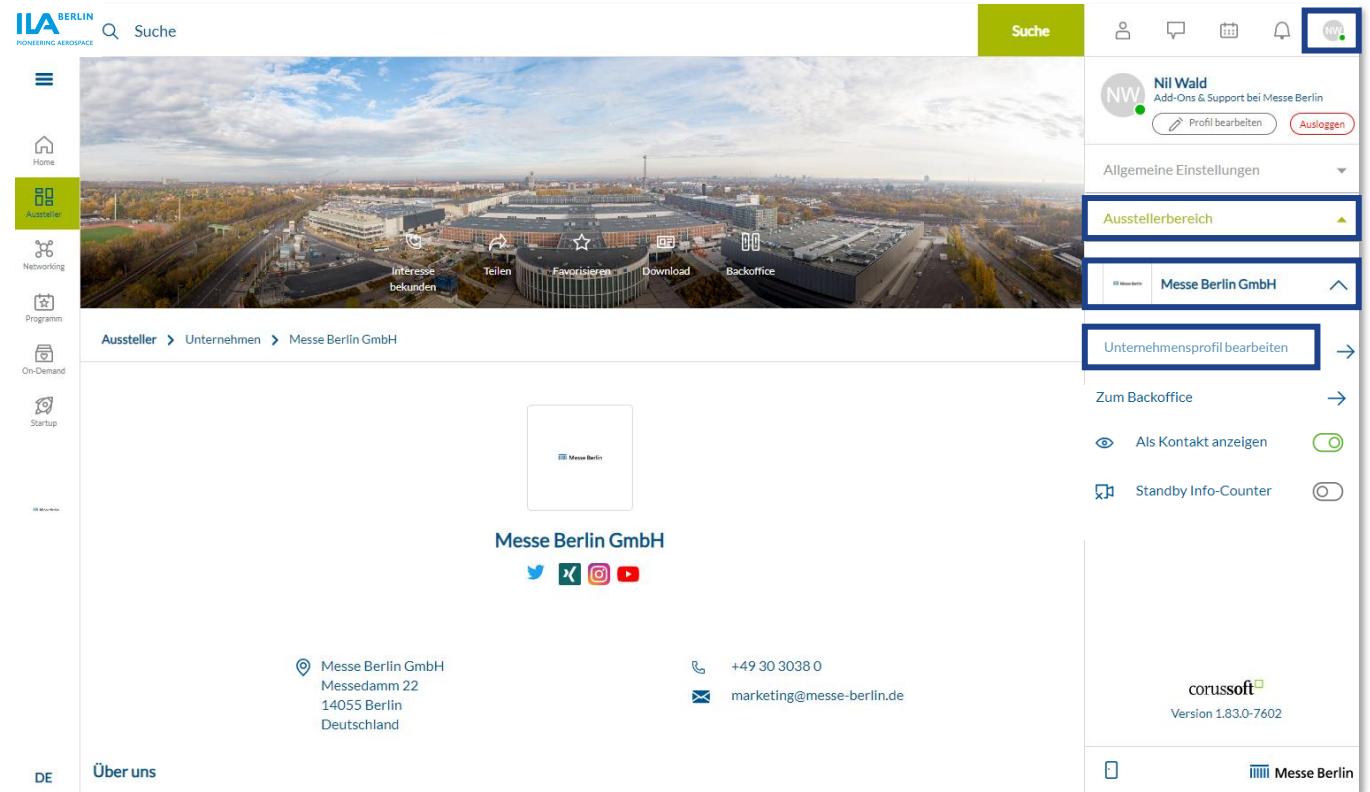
ILA BERLIN
PIONEERING AEROSPACE

Suche

Suche

NW

Home
Aussteller
Networking
Programm
On-Demand
Startup

Interesse bekunden
Teilen
Favorisieren
Download
Backoffice

Aussteller > Unternehmen > Messe Berlin GmbH

Messe Berlin

Messe Berlin GmbH

Messe Berlin GmbH
Messedamm 22
14055 Berlin
Deutschland

+49 30 3038 0
marketing@messe-berlin.de

Über uns

DE

NW
Nil Wald
Add-Ons & Support bei Messe Berlin
Profil bearbeiten
Ausloggen

Allgemeine Einstellungen

Ausstellerbereich

Messe Berlin
Messe Berlin GmbH

Unternehmensprofil bearbeiten

Zum Backoffice

Als Kontakt anzeigen

Standby Info-Counter

corussoft
Version 1.83.0-7602

Messe Berlin